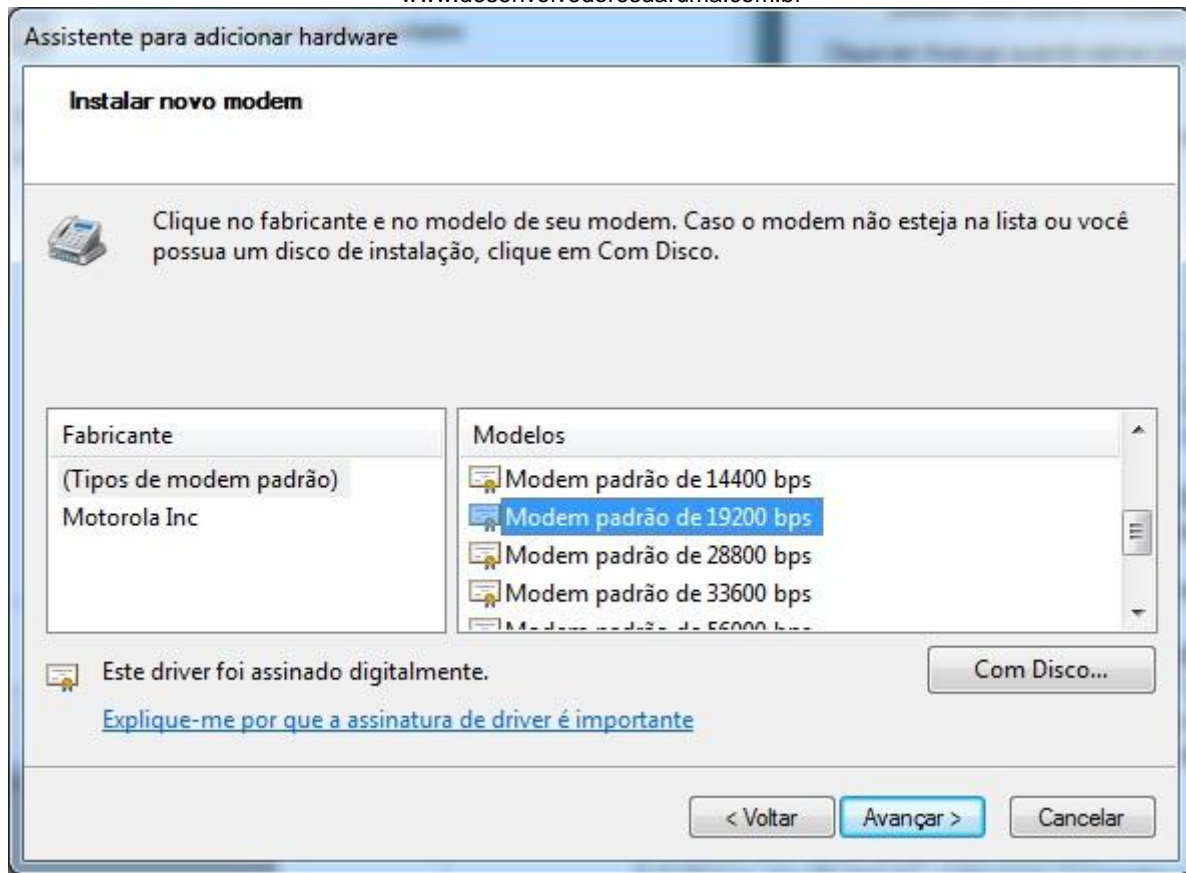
Assistente para adicionar hardware

Instalar novo modem

Clique no fabricante e no modelo de seu modem. Caso o modem não esteja na lista ou você possua um disco de instalação, clique em Com Disco.

| Fabricante |
|---|
| (Tipos de modem padrão) |
| Motorola Inc |

| Modelos |
|---|
| Modem padrão de 14400 bps |
| Modem padrão de 19200 bps |
| Modem padrão de 28800 bps |
| Modem padrão de 33600 bps |
| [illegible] |

Este driver foi assinado digitalmente.

Com Disco...

Explique-me por que a assinatura de driver é importante

< Voltar

Avançar >

Cancelar